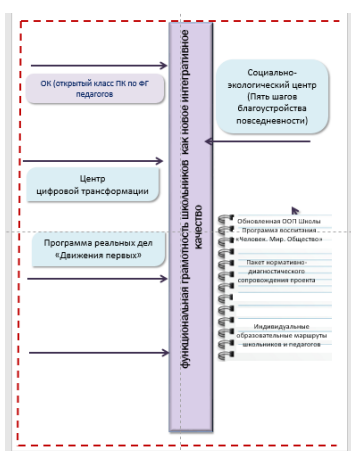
ОК (открытый класс ПК по ФГ педагогов

Центр цифровой трансформации

Программа реальных дел «Движения первых»

Функциональная грамотность школьников как новое интегративное качество

Социально-экологический центр (Пять шагов благоустройства повседневности)

Обновленная ООП Школы . Программа воспитания «Человек. Мир. Общество»

Пакет нормативно-диагностического сопровождения проекта

Индивидуальные образовательные маршруты школьников и педагогов